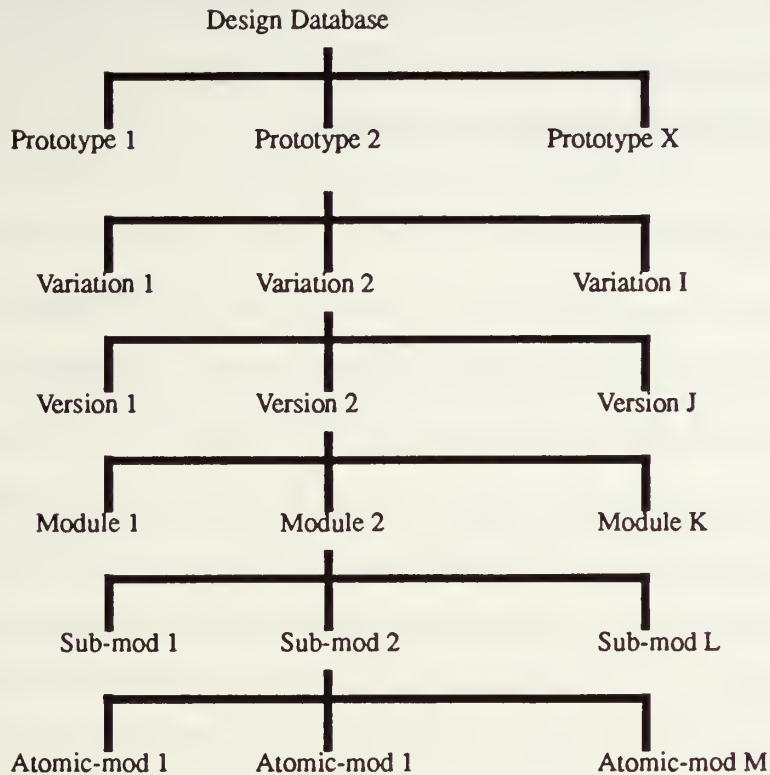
Design Database

Prototype 1
Prototype 2
Prototype X

Variation 1
Variation 2
Variation I

Version 1
Version 2
Version J

Module 1
Module 2
Module K

Sub-mod 1
Sub-mod 2
Sub-mod L

Atomic-mod 1
Atomic-mod 1
Atomic-mod M